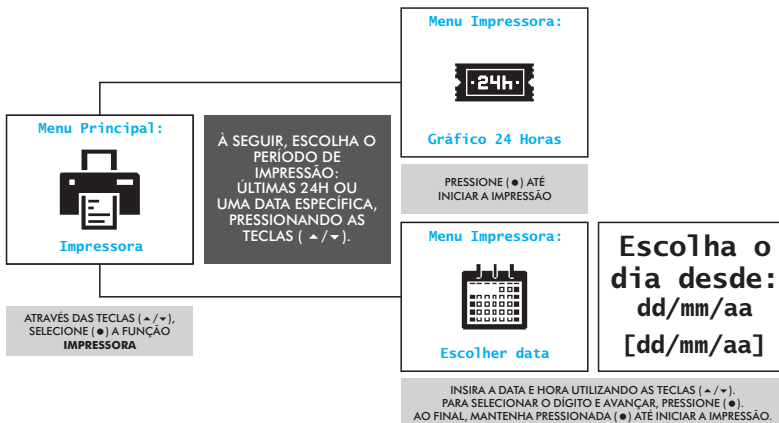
Menu Principal:

Impressora

ATRAVÉS DAS TECLAS (▲/▼), SELECIONE (●) A FUNÇÃO IMPRESSORA

À SEGUIR, ESCOLHA O PERÍODO DE IMPRESSÃO: ÚLTIMAS 24H OU UMA DATA ESPECÍFICA, PRESSIONANDO AS TECLAS ( ▲/▼).

Menu Impressora:

·24h·

Gráfico 24 Horas

PRESSIONE (●) ATÉ INICIAR A IMPRESSÃO

Menu Impressora:

Escolher data

Escolha o dia desde: dd/mm/aa [dd/mm/aa]

INSIRA A DATA E HORA UTILIZANDO AS TECLAS (▲/▼). PARA SELECIONAR O DÍGITO E AVANÇAR, PRESSIONE (●). AO FINAL, MANTENHA PRESSIONADA (●) ATÉ INICIAR A IMPRESSÃO.